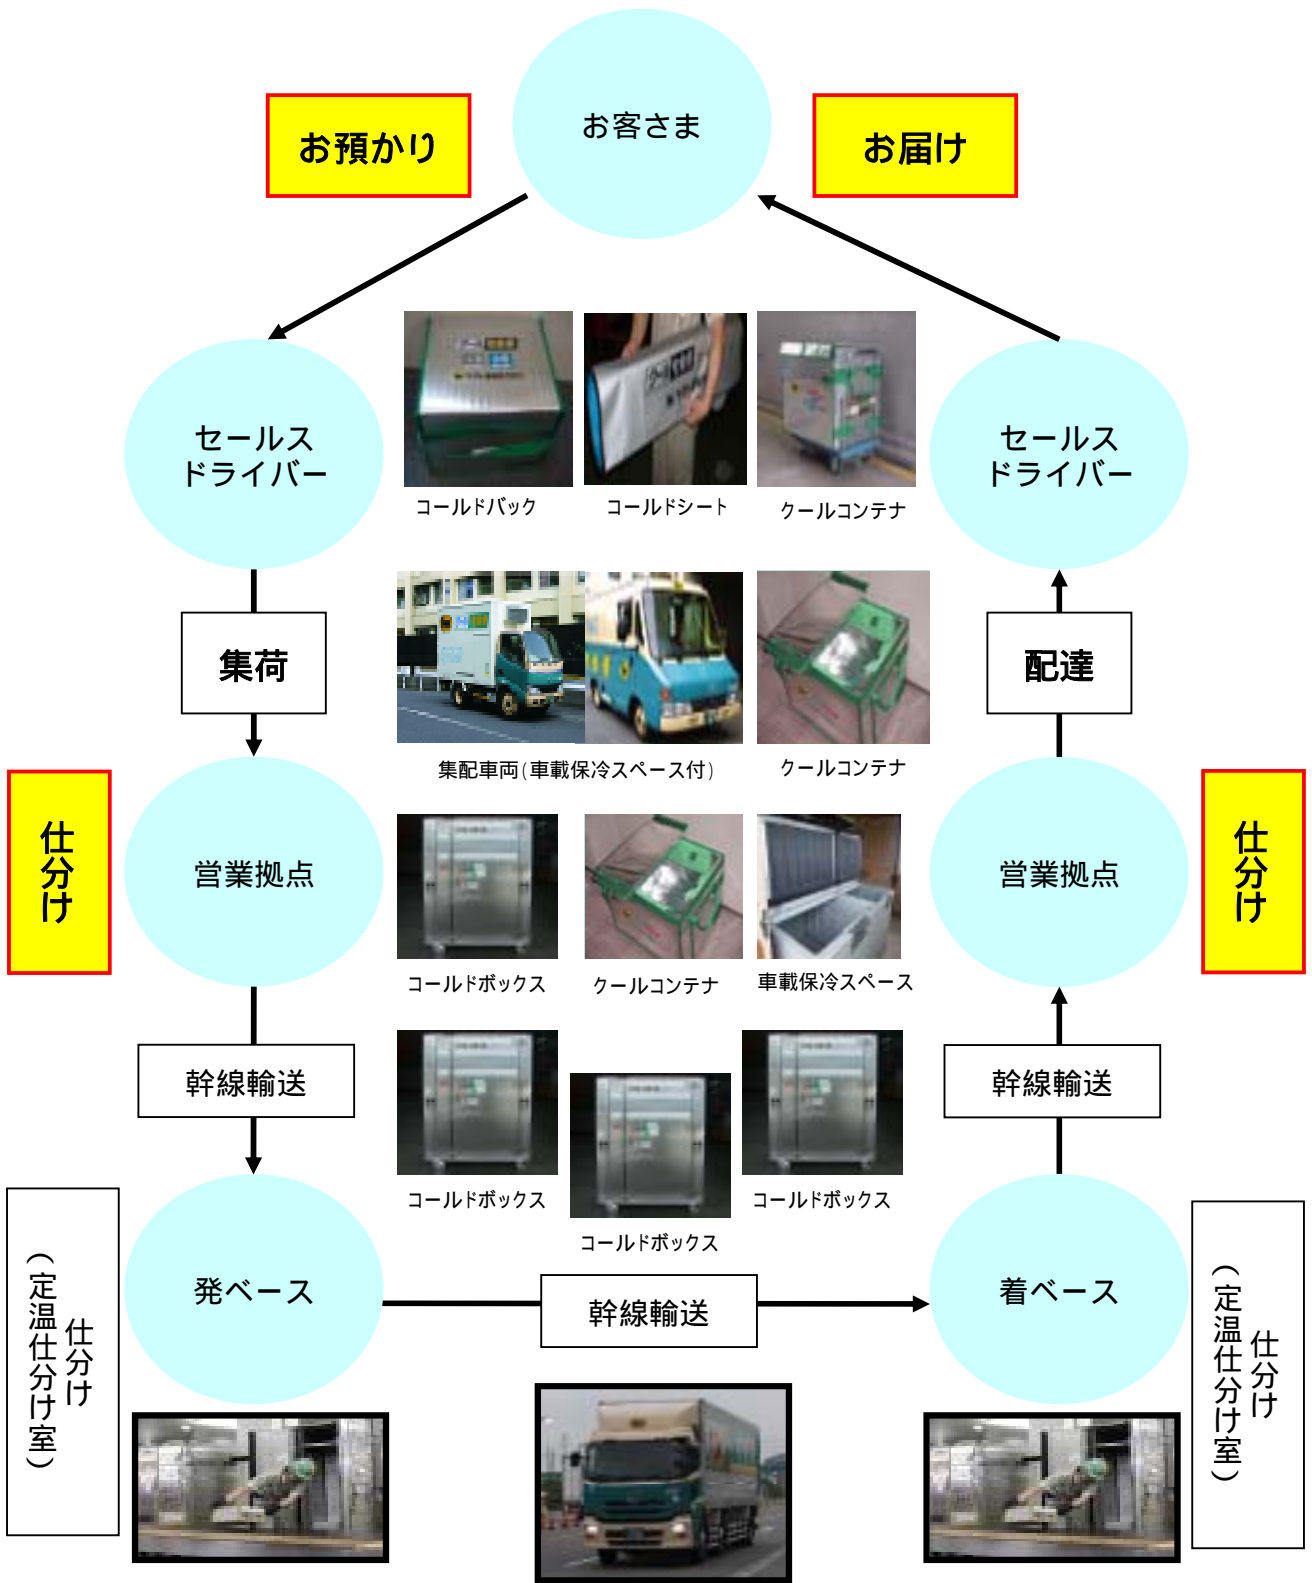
お客さま

お預かり

お届け

セールスドライバー

コールドバック

コールドシート

クールコンテナ

セールスドライバー

集荷

集配車両(車載保冷スペース付)

クールコンテナ

配達

仕分け

営業拠点

コールドボックス

クールコンテナ

車載保冷スペース

営業拠点

仕分け

幹線輸送

コールドボックス

コールドボックス

コールドボックス

幹線輸送

仕分け
(定温仕分け室)

発ベース

幹線輸送

着ベース

仕分け
(定温仕分け室)